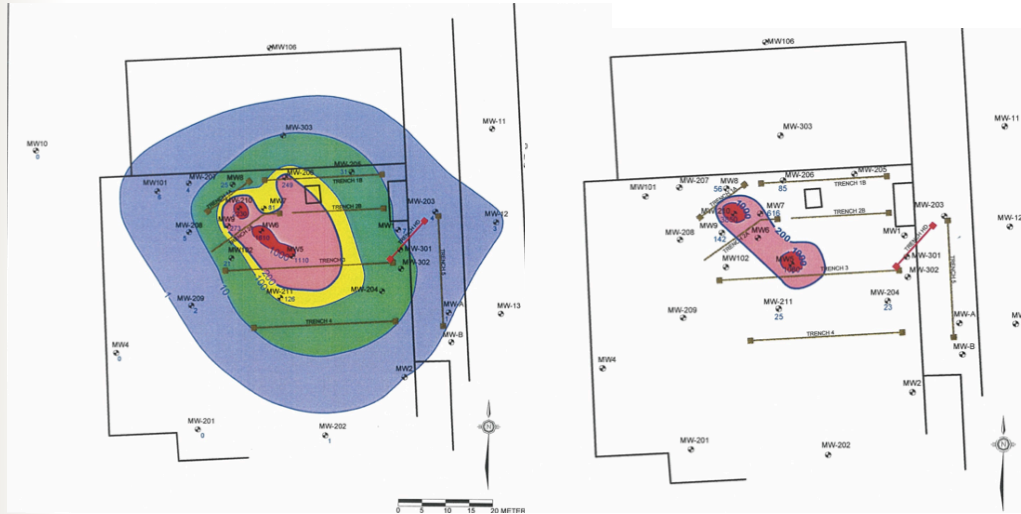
MW106
MW-11
MW10
0
MW-303
MW-206
MW-205
MW-207
MW8
249
310
TRENCH 1B
MW101
8
4
23
MW-203
215
MW7
81
TRENCH 2B
MW-12
MW9
MW-208
5
MW6
MW1
MW102
MW5
1110
MW-301
TRENCH 3
MW-302
1000
10
1
MW-209
2
MW-211
126
MW-204
MW-13
MW-A
TRENCH 4
MW-B
MW4
8
MW2
MW-201
0
MW-202
1
0 5 10 15 20 METER
N

MW106
MW-303
MW-11
MW-207
MW8
MW-206
MW-205
MW101
56
85
TRENCH 1B
MW-203
MW7
816
TRENCH 2B
MW9
MW-208
MW6
MW1
MW-12
142
1000
200
MW102
MW-301
MW-302
TRENCH 3
MW-211
MW-204
25
23
MW-209
MW-A
TRENCH 4
MW-B
MW4
MW2
MW-201
MW-202
N